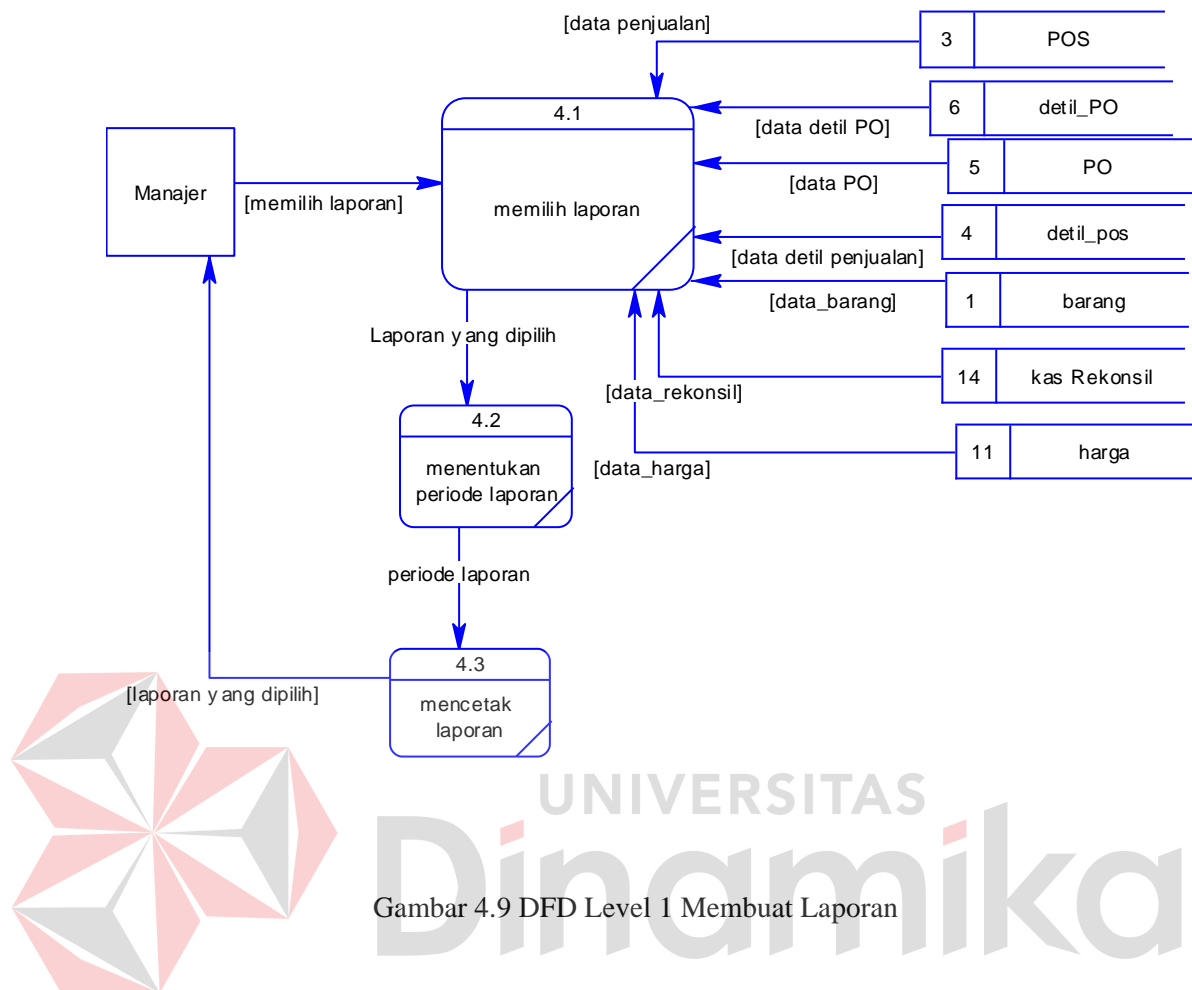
[data penjualan]

3 POS

4.1

memilih laporan

6 detil_PO

[data detil PO]

Manajer

[memilih laporan]

5 PO

[data PO]

4 detil_pos

[data detil penjualan]

[data_barang]

1 barang

Laporan y ang dipilih

14 kas Rekonsil

[data_rekonsil]

4.2

menentukan periode laporan

11 harga

[data_harga]

periode laporan

4.3

mencetak laporan

[laporan y ang dipilih]

UNIVERSITAS

Dinamika

Gambar 4.9 DFD Level 1 Membuat Laporan